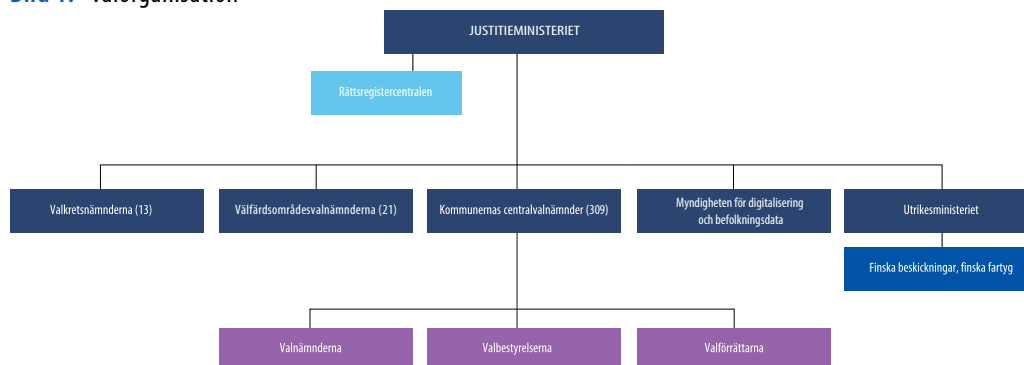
JUSTITIEMINISTERIET

Rättsregistercentralen

Valkretsnämnderna (13)

Välfärdsområdesvalnämnderna (21)

Kommunernas centralvalnämnder (309)

Myndigheten för digitalisering och befolkningsdata

Utrikesministeriet

Finska beskickningar, finska fartyg

Valnämnderna

Valbestyrelserna

Valförrättarna